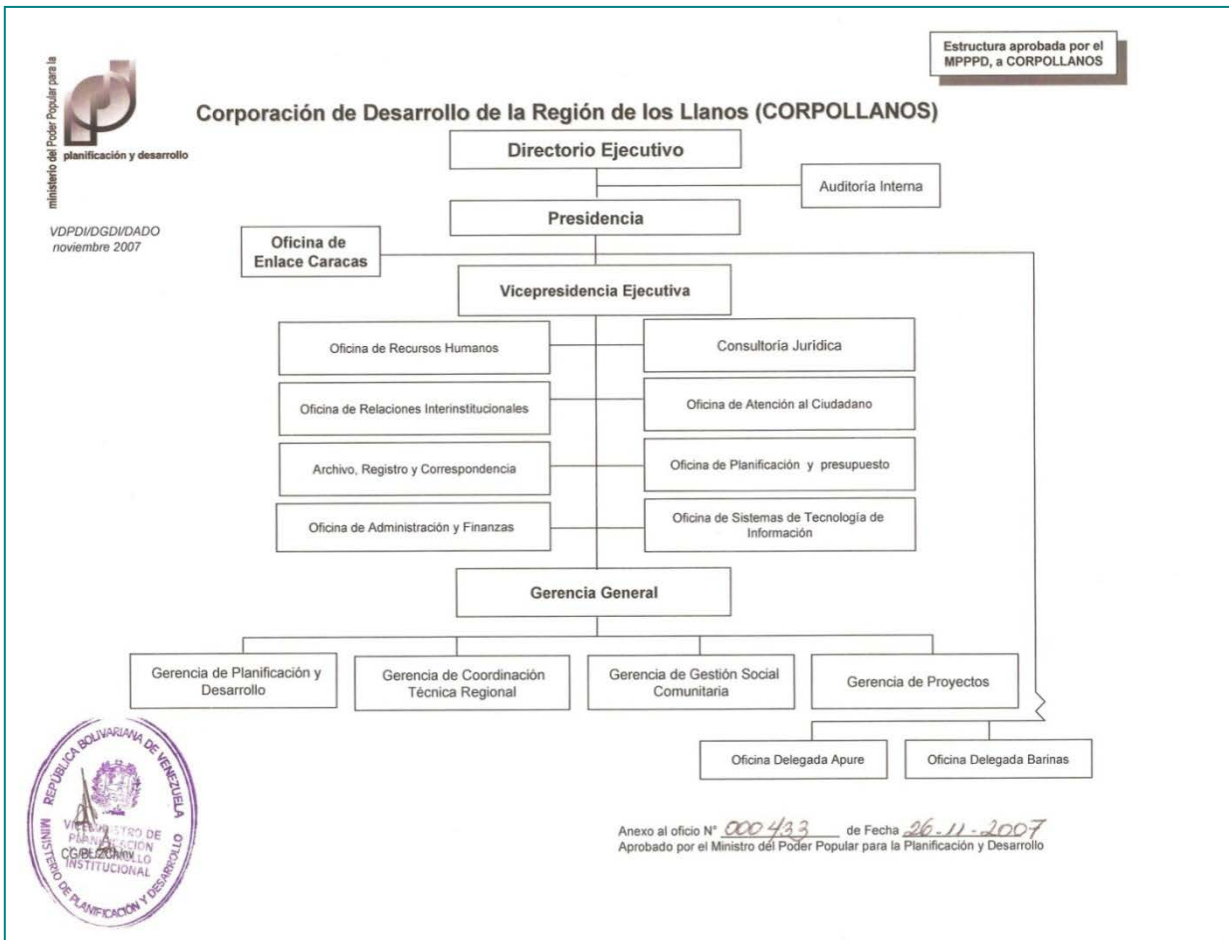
ministerio del Poder Popular para la planificación y desarrollo

VDPDI/DGDI/DADO
noviembre 2007

Estructura aprobada por el MPPPD, a CORPOLLANOS

Corporación de Desarrollo de la Región de los Llanos (CORPOLLANOS)

Directorio Ejecutivo

Auditoría Interna

Presidencia

Oficina de Enlace Caracas

Vicepresidencia Ejecutiva

Oficina de Recursos Humanos

Consultoría Jurídica

Oficina de Relaciones Interinstitucionales

Oficina de Atención al Ciudadano

Archivo, Registro y Correspondencia

Oficina de Planificación y presupuesto

Oficina de Administración y Finanzas

Oficina de Sistemas de Tecnología de Información

Gerencia General

Gerencia de Planificación y Desarrollo

Gerencia de Coordinación Técnica Regional

Gerencia de Gestión Social Comunitaria

Gerencia de Proyectos

Oficina Delegada Apure

Oficina Delegada Barinas

REPÚBLICA BOLIVARIANA DE VENEZUELA
MINISTERIO DE PLANIFICACIÓN Y DESARROLLO
VICEMINISTRO DE PLANIFICACION Y DESARROLLO INSTITUCIONAL
CG/BL/ZC/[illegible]

Anexo al oficio N° 000433 de Fecha 26-11-2007
Aprobado por el Ministro del Poder Popular para la Planificación y Desarrollo